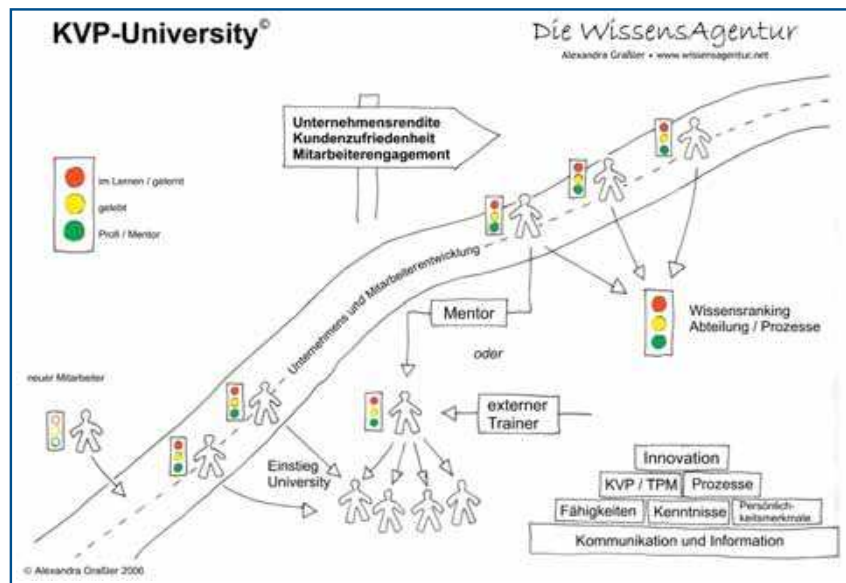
KVP-University©

Die WissensAgentur
Alexandra Graßler • www.wissensagentur.net

Unternehmensrendite
Kundenzufriedenheit
Mitarbeiterengagement

im Lernen / gelernt
gelebt
Profi / Mentor

Unternehmens und Mitarbeiterentwicklung

Mentor

oder

Wissensranking
Abteilung / Prozesse

neuer Mitarbeiter

externer
Trainer

Einstieg
University

Innovation
KVP / TPM
Prozesse
Fähigkeiten
Kenntnisse
Persönlichkeitsmerkmale
Kommunikation und Information

© Alexandra Graßler 2006